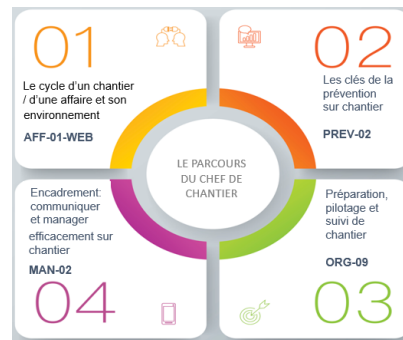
01

Le cycle d'un chantier / d'une affaire et son environnement

AFF-01-WEB

02

Les clés de la prévention sur chantier

PREV-02

LE PARCOURS DU CHEF DE CHANTIER

Encadrement: communiquer et manager efficacement sur chantier

MAN-02

04

Préparation, pilotage et suivi de chantier

ORG-09

03